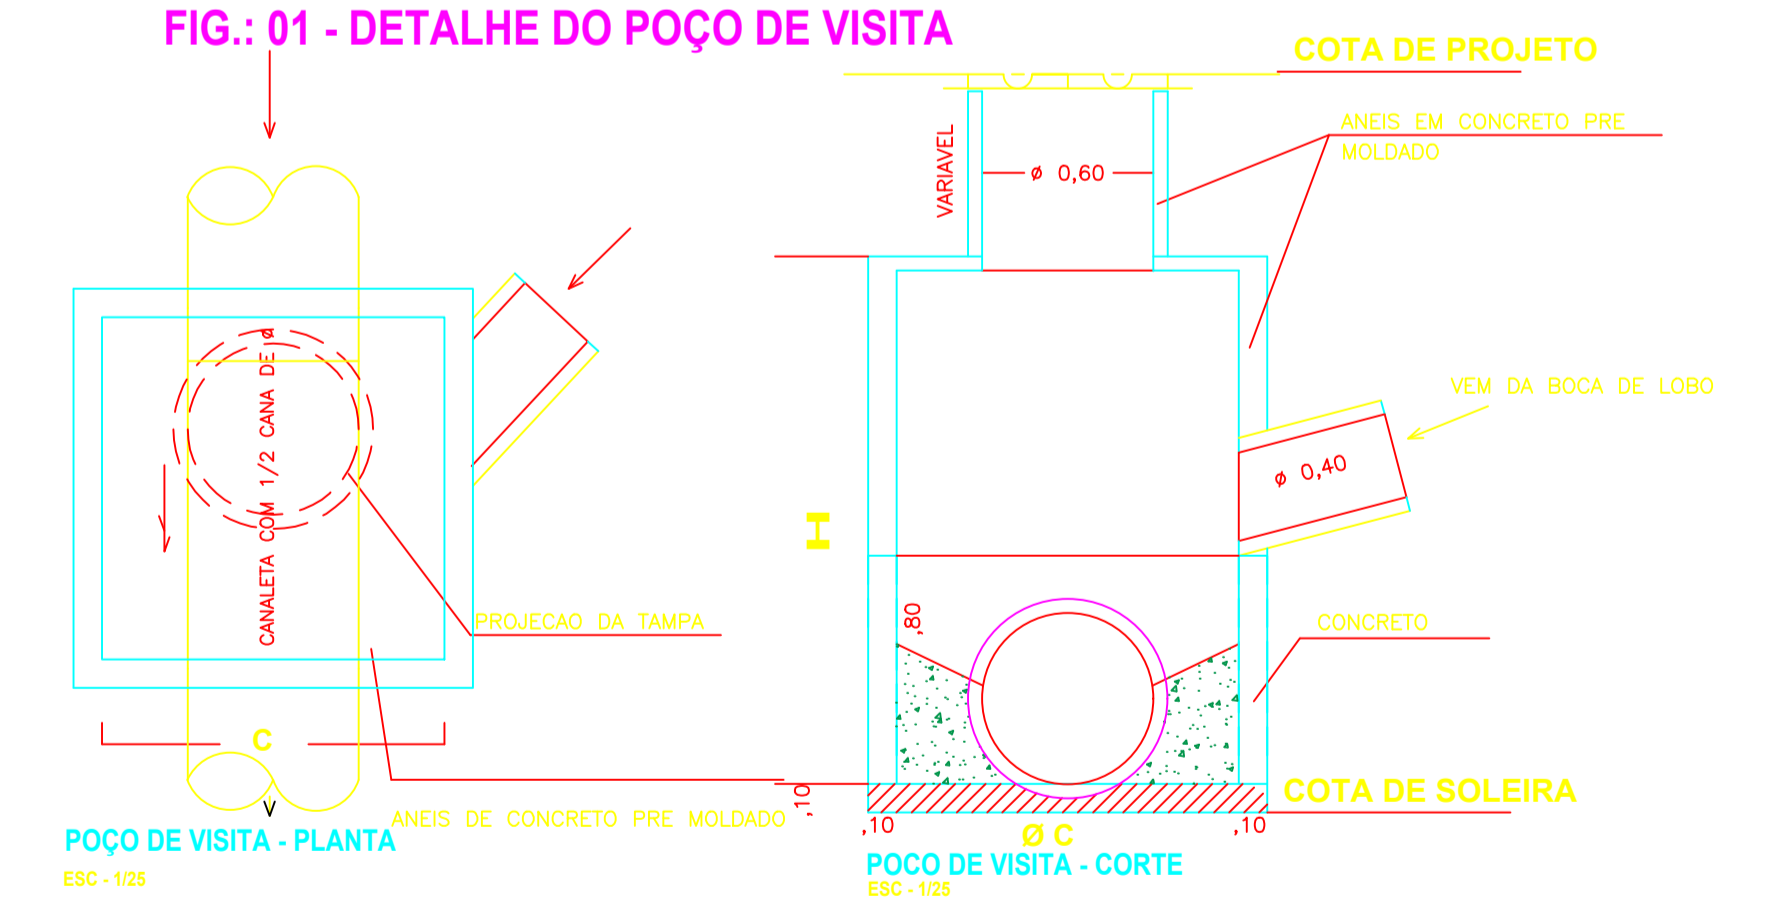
FIG.: 01 - DETALHE DO POÇO DE VISITA

CANALETA COM 1/2 CANA DE ø

PROJECAO DA TAMPA

C

V

ANEIS DE CONCRETO PRE MOLDADO

POÇO DE VISITA - PLANTA

ESC - 1/25

COTA DE PROJETO

ANEIS EM CONCRETO PRE MOLDADO

VARIAVEL

ø 0,60

VEM DA BOCA DE LOBO

ø 0,40

H

,80

CONCRETO

,10

COTA DE SOLEIRA

,10

Ø C

,10

POCO DE VISITA - CORTE

ESC - 1/25